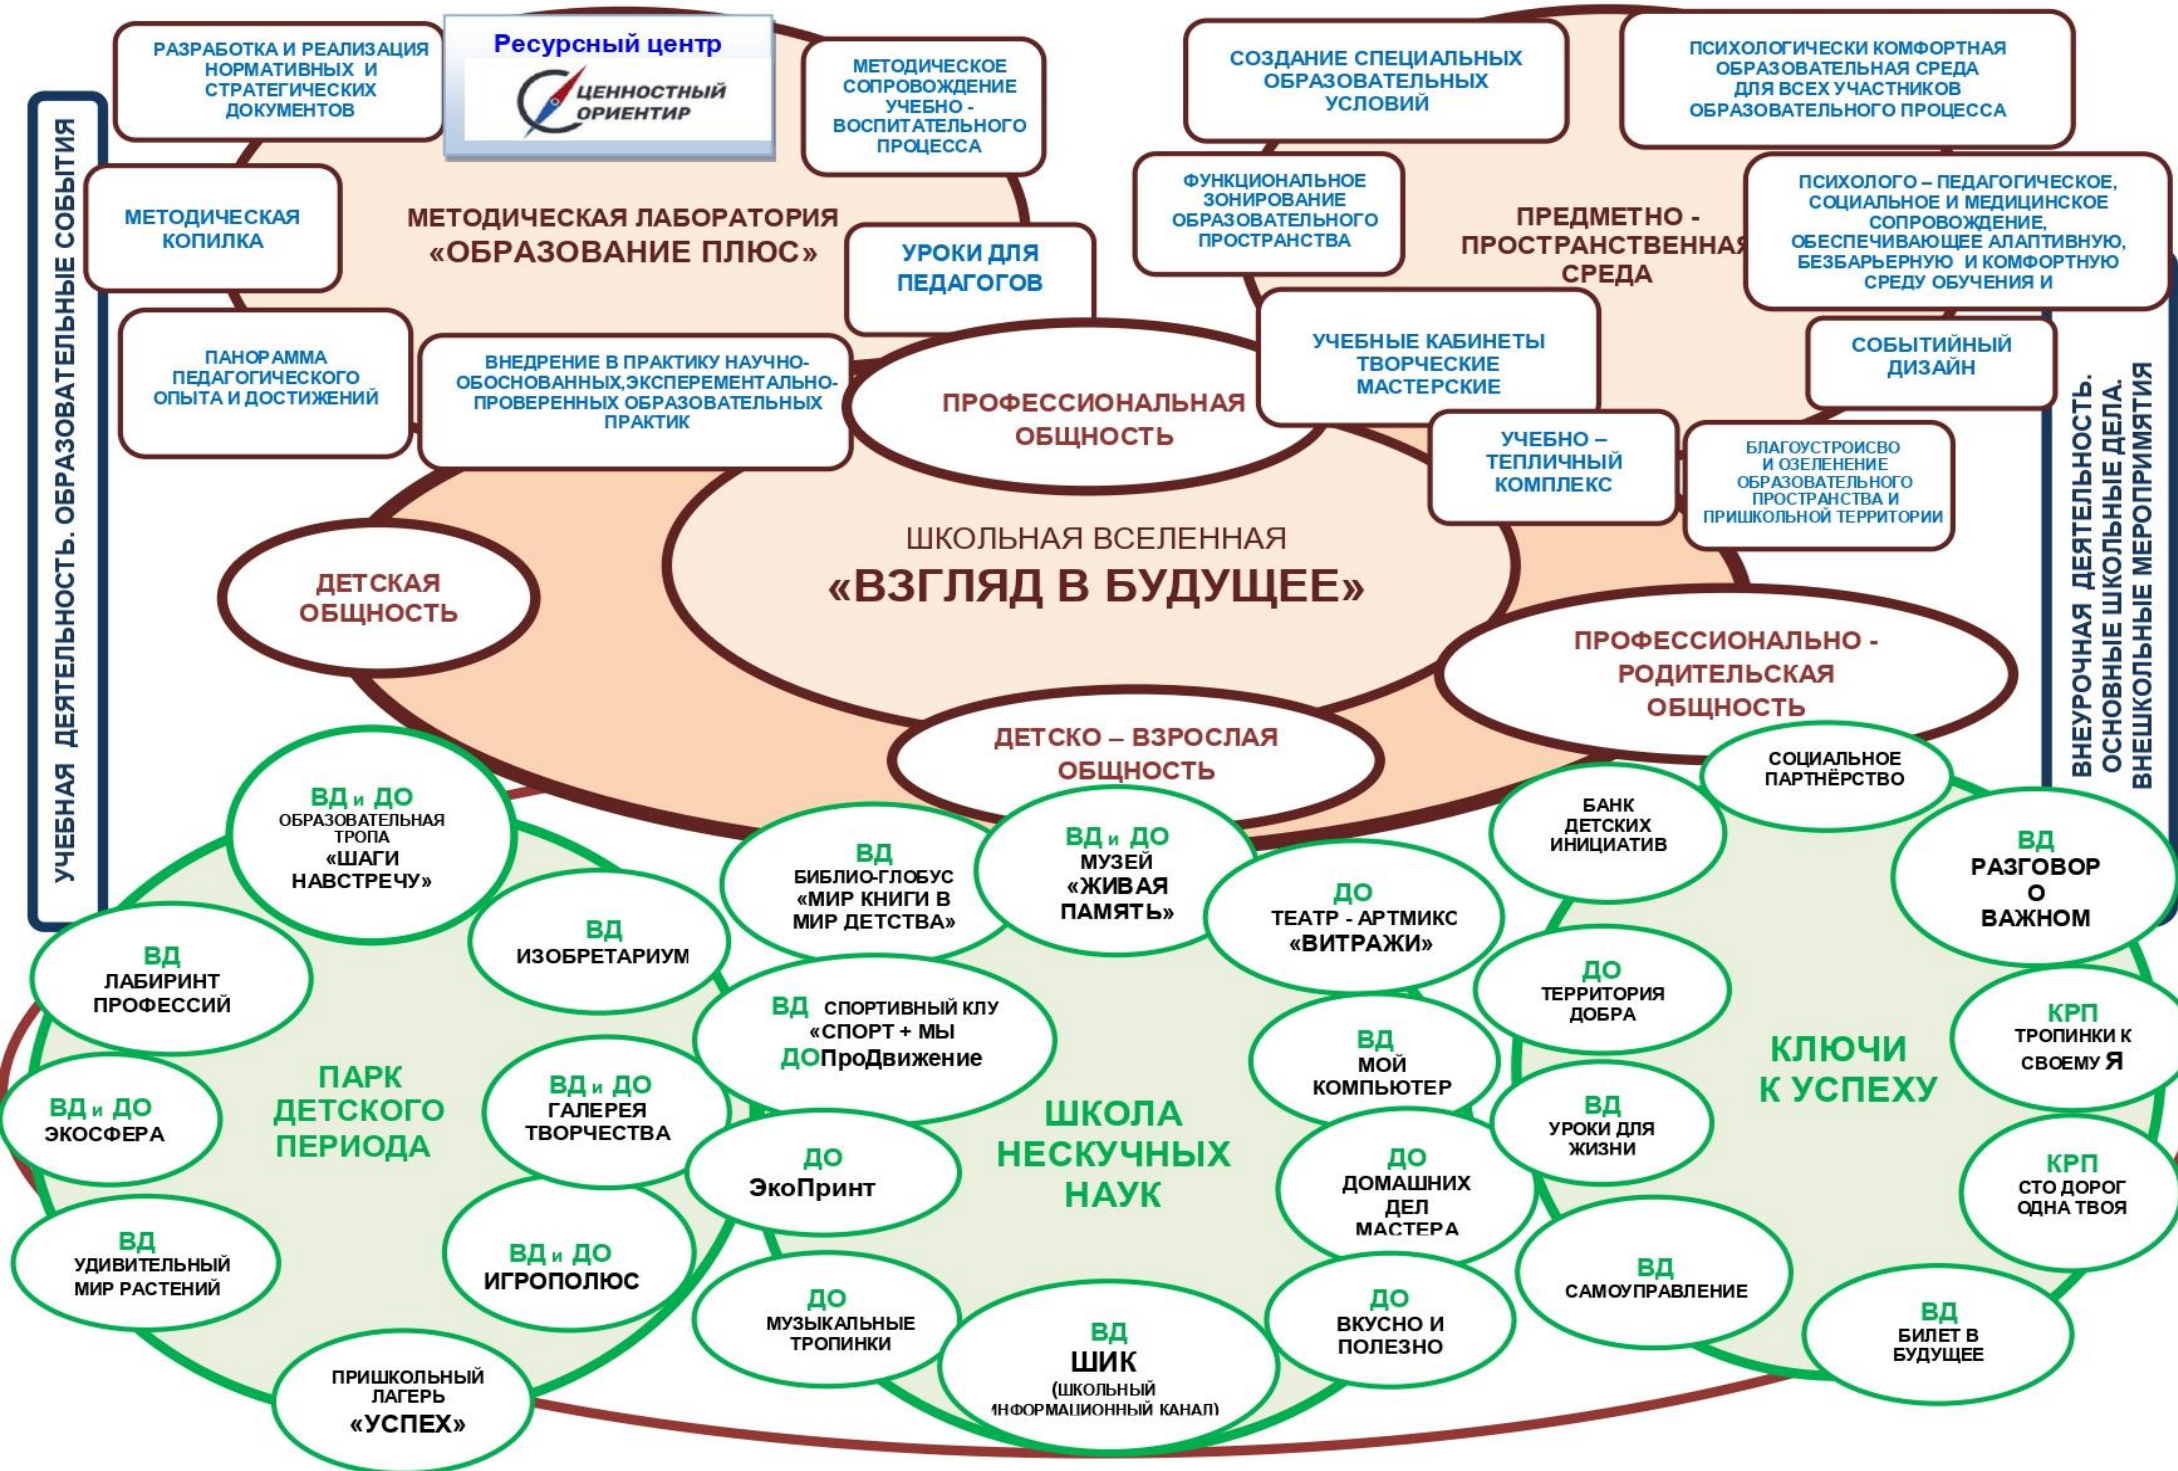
УЧЕБНАЯ ДЕЯТЕЛЬНОСТЬ. ОБРАЗОВАТЕЛЬНЫЕ СОБЫТИЯ

РАЗРАБОТКА И РЕАЛИЗАЦИЯ НОРМАТИВНЫХ И СТРАТЕГИЧЕСКИХ ДОКУМЕНТОВ

Ресурсный центр
ЦЕННОСТНЫЙ ОРИЕНТИР

МЕТОДИЧЕСКОЕ СОПРОВОЖДЕНИЕ УЧЕБНО - ВОСПИТАТЕЛЬНОГО ПРОЦЕССА

МЕТОДИЧЕСКАЯ КОПИЛКА

МЕТОДИЧЕСКАЯ ЛАБОРАТОРИЯ «ОБРАЗОВАНИЕ ПЛЮС»

УРОКИ ДЛЯ ПЕДАГОГОВ

ПАНОРАММА ПЕДАГОГИЧЕСКОГО ОПЫТА И ДОСТИЖЕНИЙ

ВНЕДРЕНИЕ В ПРАКТИКУ НАУЧНО-ОБОСНОВАННЫХ,ЭКСПЕРЕМЕНТАЛЬНО-ПРОВЕРЕННЫХ ОБРАЗОВАТЕЛЬНЫХ ПРАКТИК

ПРОФЕССИОНАЛЬНАЯ ОБЩНОСТЬ

СОЗДАНИЕ СПЕЦИАЛЬНЫХ ОБРАЗОВАТЕЛЬНЫХ УСЛОВИЙ

ПСИХОЛОГИЧЕСКИ КОМФОРТНАЯ ОБРАЗОВАТЕЛЬНАЯ СРЕДА ДЛЯ ВСЕХ УЧАСТНИКОВ ОБРАЗОВАТЕЛЬНОГО ПРОЦЕССА

ФУНКЦИОНАЛЬНОЕ ЗОНИРОВАНИЕ ОБРАЗОВАТЕЛЬНОГО ПРОСТРАНСТВА

ПРЕДМЕТНО - ПРОСТРАНСТВЕННАЯ СРЕДА

ПСИХОЛОГО – ПЕДАГОГИЧЕСКОЕ, СОЦИАЛЬНОЕ И МЕДИЦИНСКОЕ СОПРОВОЖДЕНИЕ, ОБЕСПЕЧИВАЮЩЕЕ АЛАПТИВНУЮ, БЕЗБАРЬЕРНУЮ И КОМФОРТНУЮ СРЕДУ ОБУЧЕНИЯ И

УЧЕБНЫЕ КАБИНЕТЫ ТВОРЧЕСКИЕ МАСТЕРСКИЕ

СОБЫТИЙНЫЙ ДИЗАЙН

УЧЕБНО – ТЕПЛИЧНЫЙ КОМПЛЕКС

БЛАГОУСТРОИСВО И ОЗЕЛЕНЕНИЕ ОБРАЗОВАТЕЛЬНОГО ПРОСТРАНСТВА И ПРИШКОЛЬНОЙ ТЕРРИТОРИИ

ВНЕУРОЧНАЯ ДЕЯТЕЛЬНОСТЬ. ОСНОВНЫЕ ШКОЛЬНЫЕ ДЕЛА. ВНЕШКОЛЬНЫЕ МЕРОПРИЯТИЯ

ДЕТСКАЯ ОБЩНОСТЬ

ШКОЛЬНАЯ ВСЕЛЕННАЯ «ВЗГЛЯД В БУДУЩЕЕ»

ПРОФЕССИОНАЛЬНО - РОДИТЕЛЬСКАЯ ОБЩНОСТЬ

ДЕТСКО – ВЗРОСЛАЯ ОБЩНОСТЬ

ВД и ДО ОБРАЗОВАТЕЛЬНАЯ ТРОПА «ШАГИ НАВСТРЕЧУ»

ВД БИБЛИО-ГЛОБУС «МИР КНИГИ В МИР ДЕТСТВА»

ВД и ДО МУЗЕЙ «ЖИВАЯ ПАМЯТЬ»

ДО ТЕАТР - АРТМИКС «ВИТРАЖИ»

БАНК ДЕТСКИХ ИНИЦИАТИВ

СОЦИАЛЬНОЕ ПАРТНЁРСТВО

ВД РАЗГОВОР О ВАЖНОМ

ВД ЛАБИРИНТ ПРОФЕССИЙ

ВД ИЗОБРЕТАРИУМ

ВД СПОРТИВНЫЙ КЛУ «СПОРТ + МЫ ДОПроДвижение

ДО ТЕРРИТОРИЯ ДОБРА

КРП ТРОПИНКИ К СВОЕМУ Я

ВД и ДО ЭКОСФЕРА

ПАРК ДЕТСКОГО ПЕРИОДА

ВД и ДО ГАЛЕРЕЯ ТВОРЧЕСТВА

ШКОЛА НЕСКУЧНЫХ НАУК

ВД МОЙ КОМПЬЮТЕР

КЛЮЧИ К УСПЕХУ

ВД УРОКИ ДЛЯ ЖИЗНИ

ДО ЭкоПринт

ДО ДОМАШНИХ ДЕЛ МАСТЕРА

КРП СТО ДОРОГ ОДНА ТВОЯ

ВД УДИВИТЕЛЬНЫЙ МИР РАСТЕНИЙ

ВД и ДО ИГРОПОЛЮС

ВД САМОУПРАВЛЕНИЕ

ДО МУЗЫКАЛЬНЫЕ ТРОПИНКИ

ВД ШИК (ШКОЛЬНЫЙ ИНФОРМАЦИОННЫЙ КАНАЛ)

ДО ВКУСНО И ПОЛЕЗНО

ВД БИЛЕТ В БУДУЩЕЕ

ПРИШКОЛЬНЫЙ ЛАГЕРЬ «УСПЕХ»